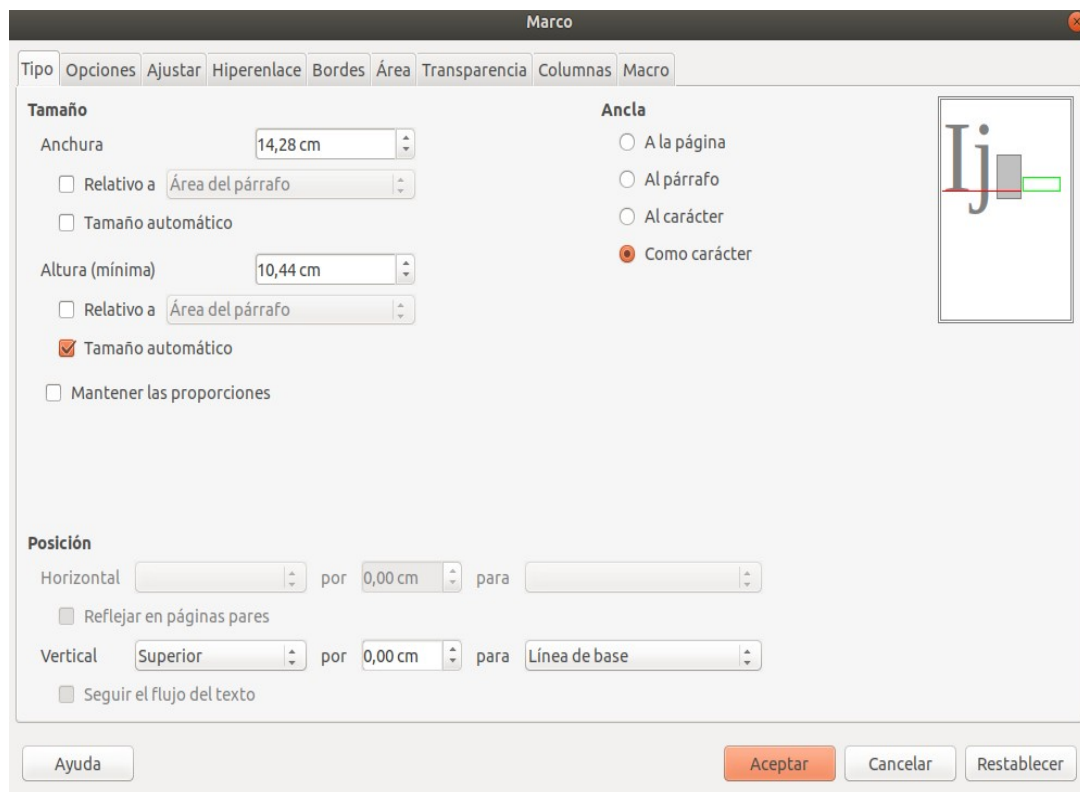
Marco

Tipo Opciones Ajustar Hiperenlace Bordes Área Transparencia Columnas Macro

Tamaño

Anchura 14,28 cm

Relativo a Área del párrafo

Tamaño automático

Altura (mínima) 10,44 cm

Relativo a Área del párrafo

Tamaño automático

Mantener las proporciones

Ancla

A la página

Al párrafo

Al carácter

Como carácter

Ij

Posición

Horizontal por 0,00 cm para

Reflejar en páginas pares

Vertical Superior por 0,00 cm para Línea de base

Seguir el flujo del texto

Ayuda

Aceptar Cancelar Restablecer